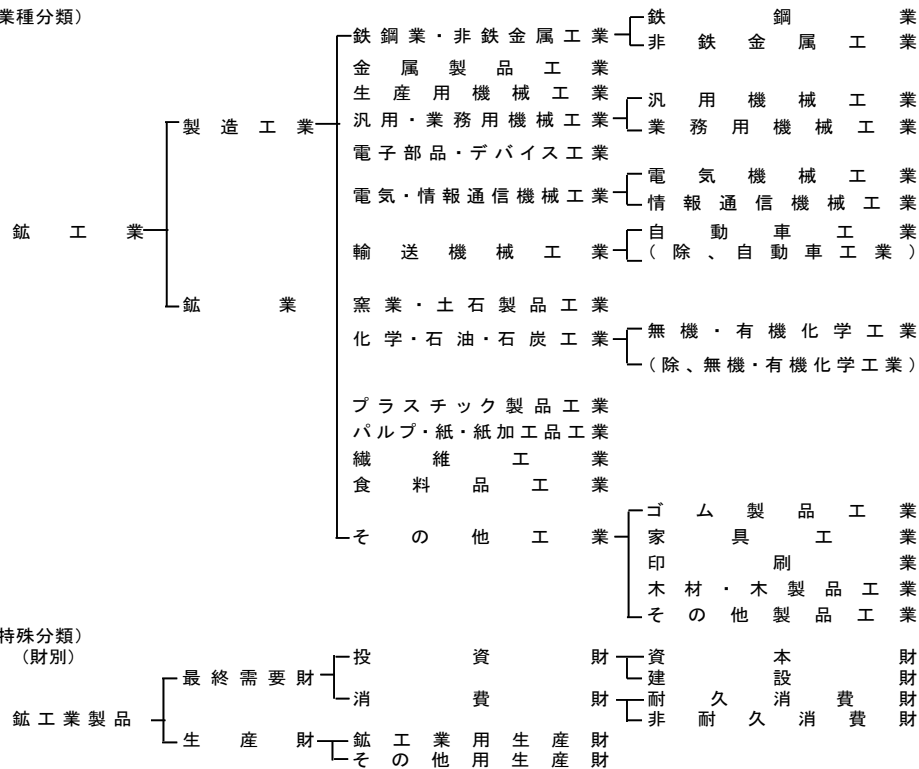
業種分類)

鉱工業
製造工業
鉱業

鉄鋼業・非鉄金属工業
金属製品工業
生産用機械工業
汎用・業務用機械工業
電子部品・デバイス工業
電気・情報通信機械工業
輸送機械工業
窯業・土石製品工業
化学・石油・石炭工業
プラスチック製品工業
パルプ・紙・紙加工品工業
繊維工業
食料品工業
その他工業

鉄鋼業
非鉄金属工業
汎用機械工業
業務用機械工業
電気機械工業
情報通信機械工業
自動車工業
(除、自動車工業)
無機・有機化学工業
(除、無機・有機化学工業)
ゴム製品工業
家具工業
印刷業
木材・木製品工業
その他製品工業

特殊分類)
(財別)

鉱工業製品
最終需要財
生産財

投資財
消費財
鉱工業用生産財
その他用生産財

資本財
建設財
耐久消費財
非耐久消費財